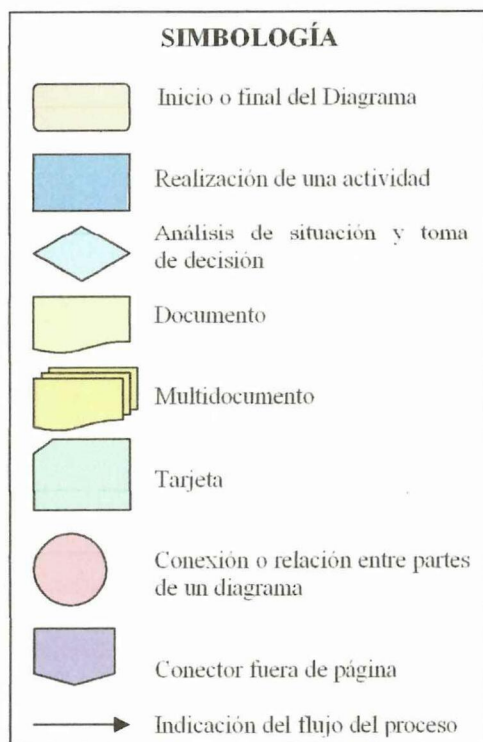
SIMBOLOGÍA

Inicio o final del Diagrama

Realización de una actividad

Análisis de situación y toma de decisión

Documento

Multidocumento

Tarjeta

Conexión o relación entre partes de un diagrama

Conector fuera de página

Indicación del flujo del proceso